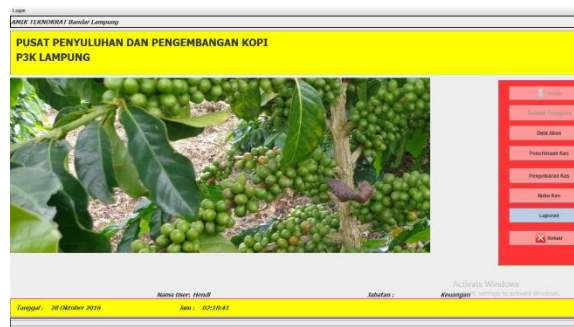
Login

AMIK TEKNOKRAT Bandar Lampung

PUSAT PENYULUHAN DAN PENGEMBANGAN KOPI
P3K LAMPUNG

Login

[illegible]

Data Akun

Penerimaan Kas

Pengeluaran Kas

Buku Kas

Laporan

Keluar

Nama User: Hendi

Jabatan :

Keuangan

Activate Windows
Go to settings to activate Windows.

Tanggal : 28 Oktober 2016

Jam : 02:18:41